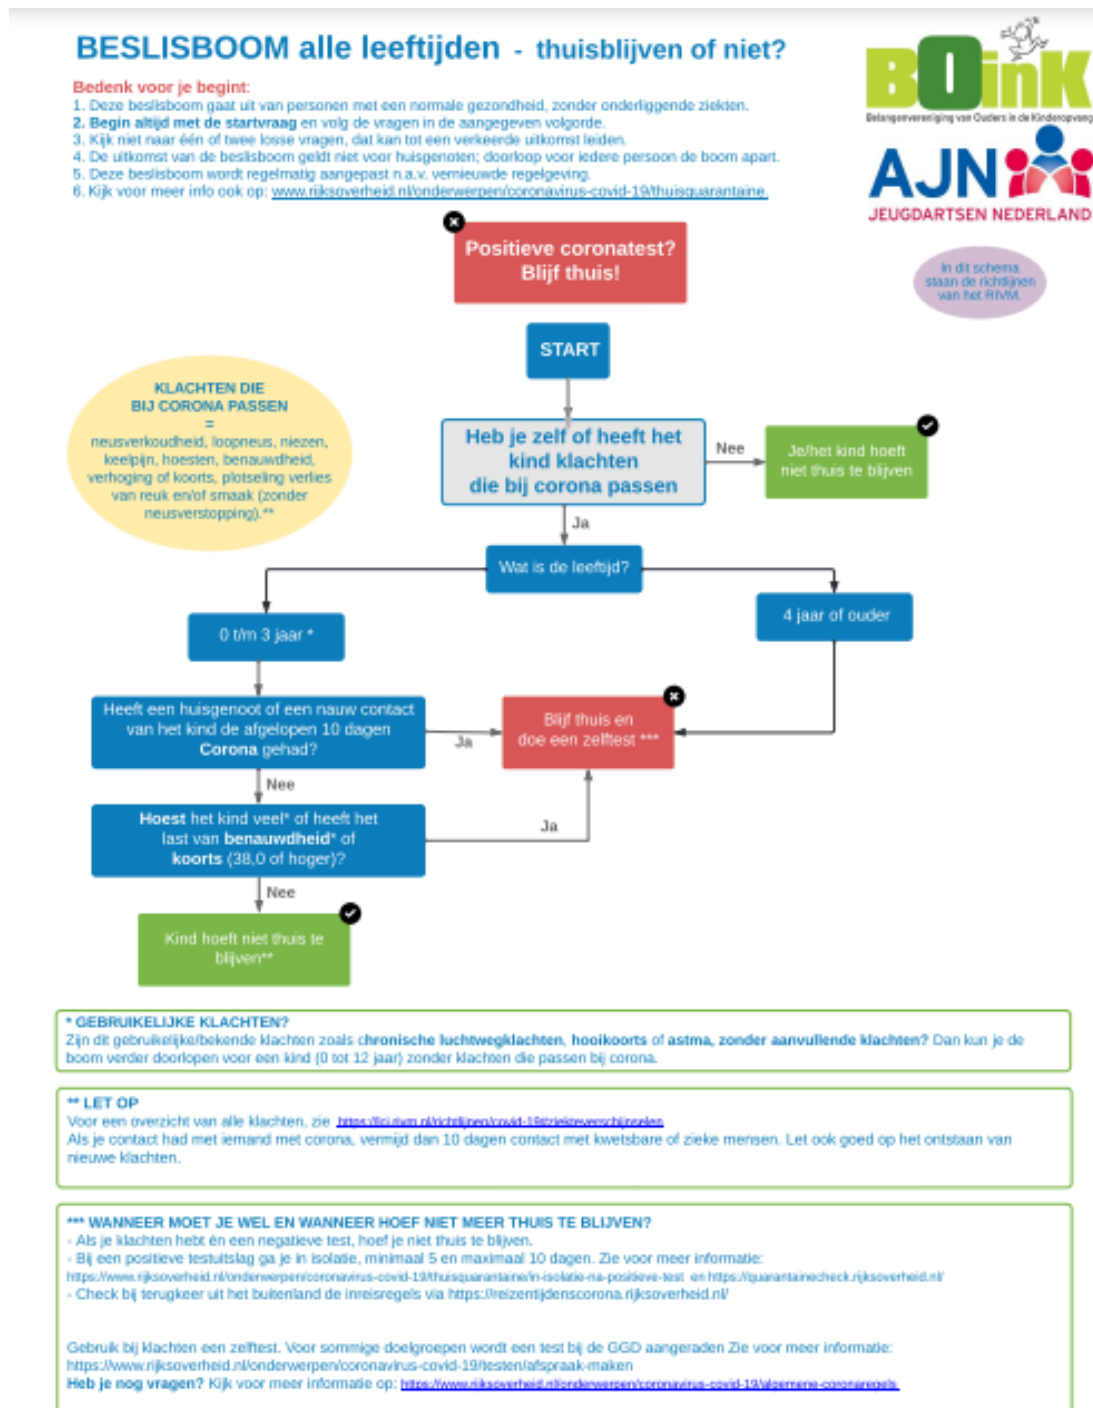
BESLISBOOM alle leeftijden - thuisblijven of niet?

BOinK
Belangenvereniging van Ouders in de Kinderopvang

AJN
JEUGDARTSEN NEDERLAND

Bedenk voor je begint:
1. Deze beslisboom gaat uit van personen met een normale gezondheid, zonder onderliggende ziekten.
2. Begin altijd met de startvraag en volg de vragen in de aangegeven volgorde.
3. Kijk niet naar één of twee losse vragen, dat kan tot een verkeerde uitkomst leiden.
4. De uitkomst van de beslisboom geldt niet voor huisgenoten; doorloop voor iedere persoon de boom apart.
5. Deze beslisboom wordt regelmatig aangepast n.a.v. vernieuwde regelgeving.
6. Kijk voor meer info ook op: www.rijksoverheid.nl/onderwerpen/coronavirus-covid-19/thuisquarantaine.

In dit schema staan de richtlijnen van het RIVM.

Positieve coronatest? Blijf thuis!

START

KLACHTEN DIE BIJ CORONA PASSEN
=
neusverkoudheid, loopneus, niezen, keelpijn, hoesten, benauwdheid, verhoging of koorts, plotseling verlies van reuk en/of smaak (zonder neusverstopping).**

Heb je zelf of heeft het kind klachten die bij corona passen

Nee

Je/het kind hoeft niet thuis te blijven

Ja

Wat is de leeftijd?

0 t/m 3 jaar *

4 jaar of ouder

Heeft een huisgenoot of een nauw contact van het kind de afgelopen 10 dagen Corona gehad?

Ja

Blijf thuis en doe een zelftest ***

Nee

Hoest het kind veel* of heeft het last van benauwdheid* of koorts (38,0 of hoger)?

Ja

Nee

Kind hoeft niet thuis te blijven**

* GEBRUIKELIJKE KLACHTEN?
Zijn dit gebruikelijke/bekende klachten zoals chronische luchtwegklachten, hooikoorts of astma, zonder aanvullende klachten? Dan kun je de boom verder doorlopen voor een kind (0 tot 12 jaar) zonder klachten die passen bij corona.

** LET OP
Voor een overzicht van alle klachten, zie https://lci.rivm.nl/richtlijnen/covid-19#ziekteverschijnselen
Als je contact had met iemand met corona, vermijd dan 10 dagen contact met kwetsbare of zieke mensen. Let ook goed op het ontstaan van nieuwe klachten.

*** WANNEER MOET JE WEL EN WANNEER HOEF NIET MEER THUIS TE BLIJVEN?
- Als je klachten hebt èn een negatieve test, hoef je niet thuis te blijven.
- Bij een positieve testuitslag ga je in isolatie, minimaal 5 en maximaal 10 dagen. Zie voor meer informatie: https://www.rijksoverheid.nl/onderwerpen/coronavirus-covid-19/thuisquarantaine/in-isolatie-na-positieve-test en https://quarantainecheck.rijksoverheid.nl/
- Check bij terugkeer uit het buitenland de inreisregels via https://reizentijdenscorona.rijksoverheid.nl/

Gebruik bij klachten een zelftest. Voor sommige doelgroepen wordt een test bij de GGD aangeraden Zie voor meer informatie: https://www.rijksoverheid.nl/onderwerpen/coronavirus-covid-19/testen/afspraak-maken
Heb je nog vragen? Kijk voor meer informatie op: https://www.rijksoverheid.nl/onderwerpen/coronavirus-covid-19/algemene-coronaregels